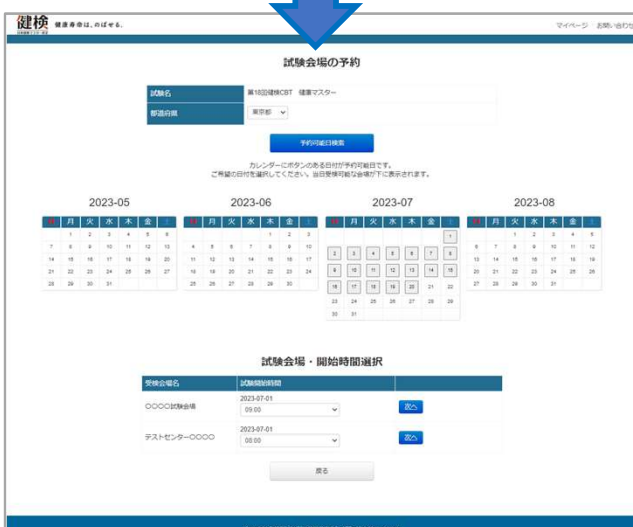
健検 健康寿命は、のばせる。

マイページ　お問い合わせ

試験会場の予約

| 試験名 | 第18回健検CBT 健康マスター |
|---|---|
| 都道府県 | 東京都 |

予約可能日検索

カレンダーにボタンのある日付が予約可能日です。
ご希望の日付を選択してください。当日受験可能な会場が下に表示されます。

2023-05

| 日 | 月 | 火 | 水 | 木 | 金 | 土 |
|---|---|---|---|---|---|---|
| | 1 | 2 | 3 | 4 | 5 | 6 |
| 7 | 8 | 9 | 10 | 11 | 12 | 13 |
| 14 | 15 | 16 | 17 | 18 | 19 | 20 |
| 21 | 22 | 23 | 24 | 25 | 26 | 27 |
| 28 | 29 | 30 | 31 | | | |

2023-06

| 日 | 月 | 火 | 水 | 木 | 金 | 土 |
|---|---|---|---|---|---|---|
| | | | | 1 | 2 | 3 |
| 4 | 5 | 6 | 7 | 8 | 9 | 10 |
| 11 | 12 | 13 | 14 | 15 | 16 | 17 |
| 18 | 19 | 20 | 21 | 22 | 23 | 24 |
| 25 | 26 | 27 | 28 | 29 | 30 | |

2023-07

| 日 | 月 | 火 | 水 | 木 | 金 | 土 |
|---|---|---|---|---|---|---|
| | | | | | | 1 |
| 2 | 3 | 4 | 5 | 6 | 7 | 8 |
| 9 | 10 | 11 | 12 | 13 | 14 | 15 |
| 16 | 17 | 18 | 19 | 20 | 21 | 22 |
| 23 | 24 | 25 | 26 | 27 | 28 | 29 |
| 30 | 31 | | | | | |

2023-08

| 日 | 月 | 火 | 水 | 木 | 金 | 土 |
|---|---|---|---|---|---|---|
| | | 1 | 2 | 3 | 4 | 5 |
| 6 | 7 | 8 | 9 | 10 | 11 | 12 |
| 13 | 14 | 15 | 16 | 17 | 18 | 19 |
| 20 | 21 | 22 | 23 | 24 | 25 | 26 |
| 27 | 28 | 29 | 30 | 31 | | |

試験会場・開始時間選択

| 受検会場名 | 試験開始時間 | |
|---|---|---|
| ○○○○試験会場 | 2023-07-01 09:00 | 次へ |
| テストセンター○○○○ | 2023-07-01 00:00 | 次へ |

戻る

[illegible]